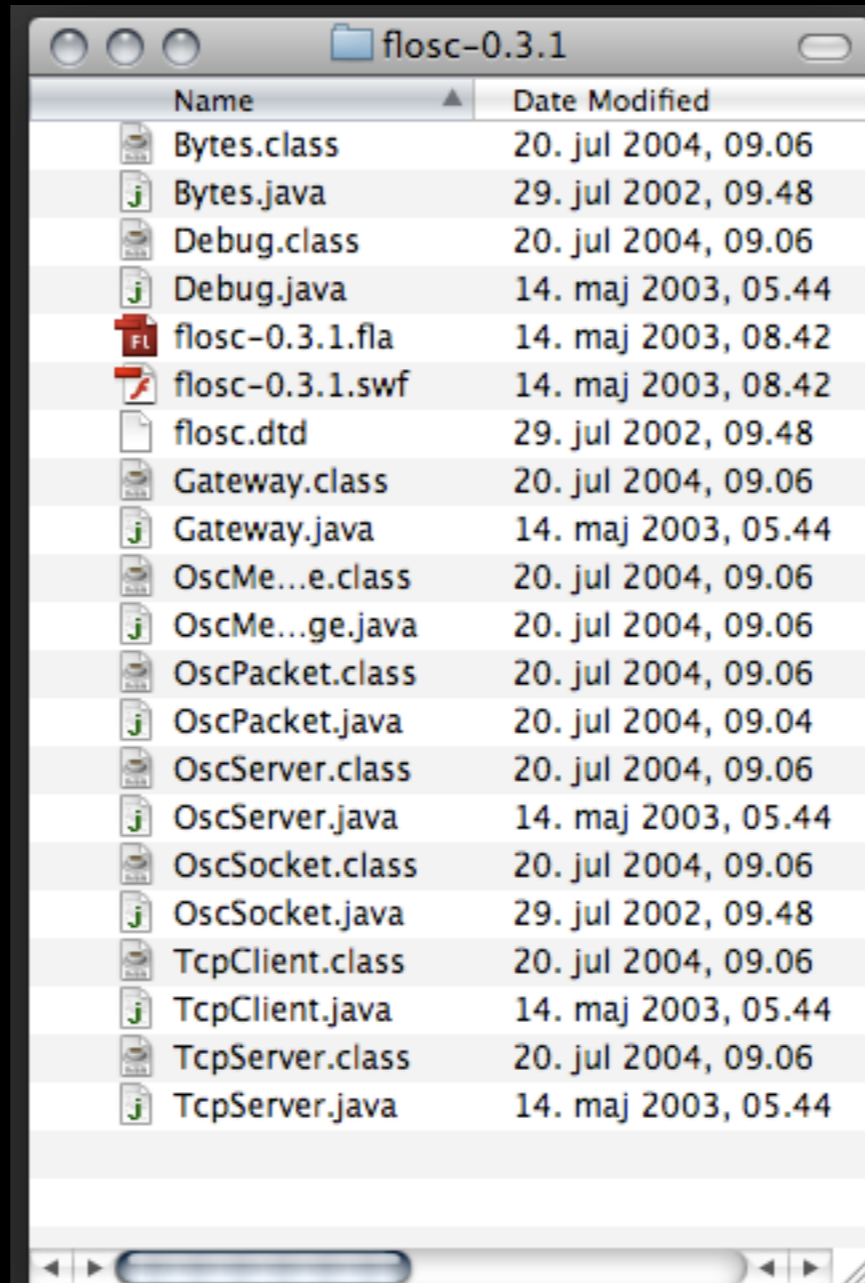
flosc-0.3.1

| Name | Date Modified |
|---|---|
| Bytes.class | 20. jul 2004, 09.06 |
| Bytes.java | 29. jul 2002, 09.48 |
| Debug.class | 20. jul 2004, 09.06 |
| Debug.java | 14. maj 2003, 05.44 |
| flosc-0.3.1.fla | 14. maj 2003, 08.42 |
| flosc-0.3.1.swf | 14. maj 2003, 08.42 |
| flosc.dtd | 29. jul 2002, 09.48 |
| Gateway.class | 20. jul 2004, 09.06 |
| Gateway.java | 14. maj 2003, 05.44 |
| OscMe...e.class | 20. jul 2004, 09.06 |
| OscMe...ge.java | 20. jul 2004, 09.06 |
| OscPacket.class | 20. jul 2004, 09.06 |
| OscPacket.java | 20. jul 2004, 09.04 |
| OscServer.class | 20. jul 2004, 09.06 |
| OscServer.java | 14. maj 2003, 05.44 |
| OscSocket.class | 20. jul 2004, 09.06 |
| OscSocket.java | 29. jul 2002, 09.48 |
| TcpClient.class | 20. jul 2004, 09.06 |
| TcpClient.java | 14. maj 2003, 05.44 |
| TcpServer.class | 20. jul 2004, 09.06 |
| TcpServer.java | 14. maj 2003, 05.44 |